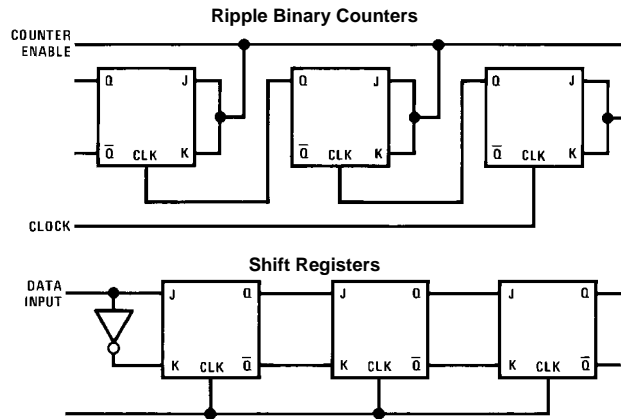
Ripple Binary Counters

COUNTER ENABLE

Q J $\overline{Q}$ CLK K

Q J $\overline{Q}$ CLK K

Q J $\overline{Q}$ CLK K

CLOCK

Shift Registers

DATA INPUT

J Q K CLK $\overline{Q}$

J Q K CLK $\overline{Q}$

J Q K CLK $\overline{Q}$